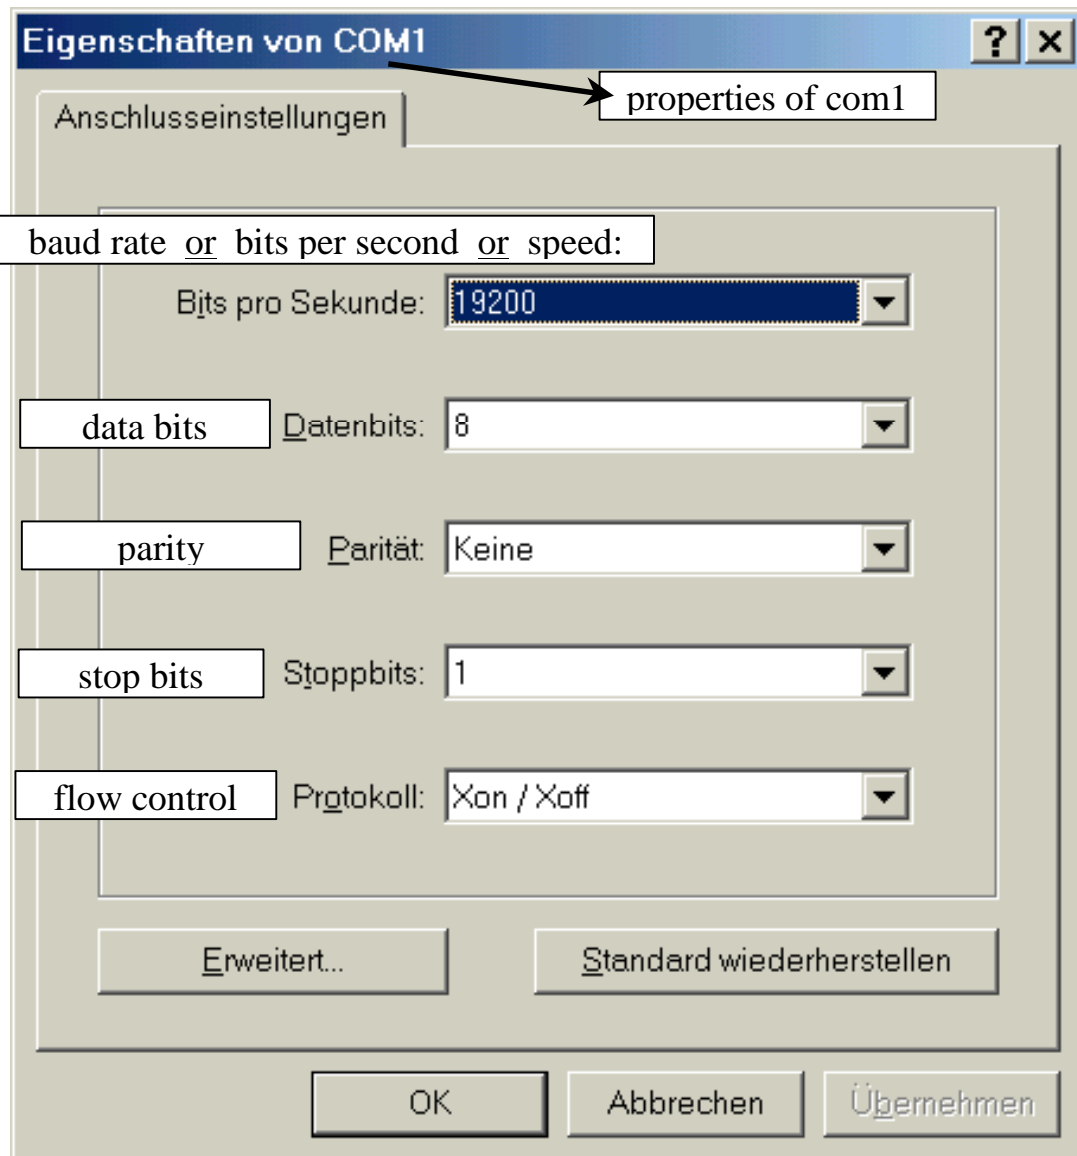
Eigenschaften von COM1

?

×

properties of com1

Anschlusseinstellungen

baud rate or bits per second or speed:

Bits pro Sekunde: 19200

data bits

Datenbits: 8

parity

Parität: Keine

stop bits

Stoppbits: 1

flow control

Protokoll: Xon / Xoff

Erweitert...

Standard wiederherstellen

OK

Abbrechen

Übernehmen